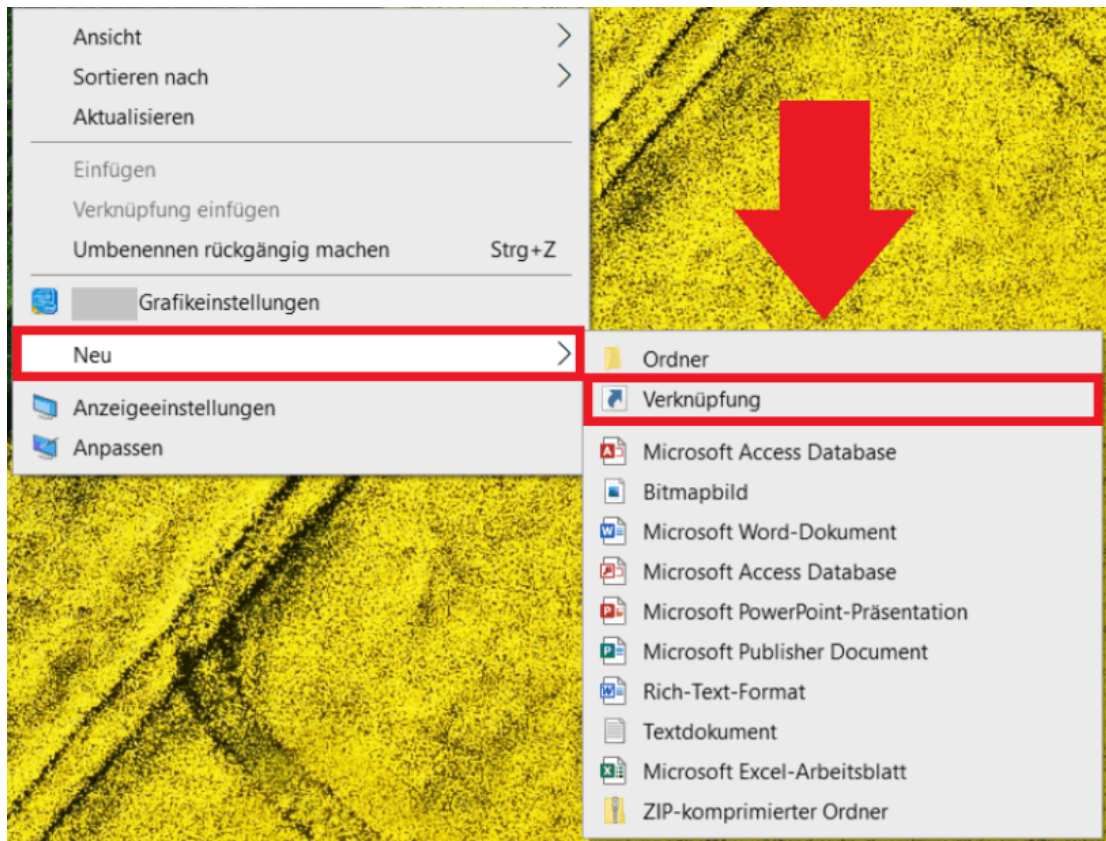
Ansicht
Sortieren nach
Aktualisieren

Einfügen
Verknüpfung einfügen
Umbenennen rückgängig machen Strg+Z

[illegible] Grafikeinstellungen

Neu

Anzeigeeinstellungen
Anpassen

Ordner
Verknüpfung

Microsoft Access Database
Bitmapbild
Microsoft Word-Dokument
Microsoft Access Database
Microsoft PowerPoint-Präsentation
Microsoft Publisher Document
Rich-Text-Format
Textdokument
Microsoft Excel-Arbeitsblatt
ZIP-komprimierter Ordner